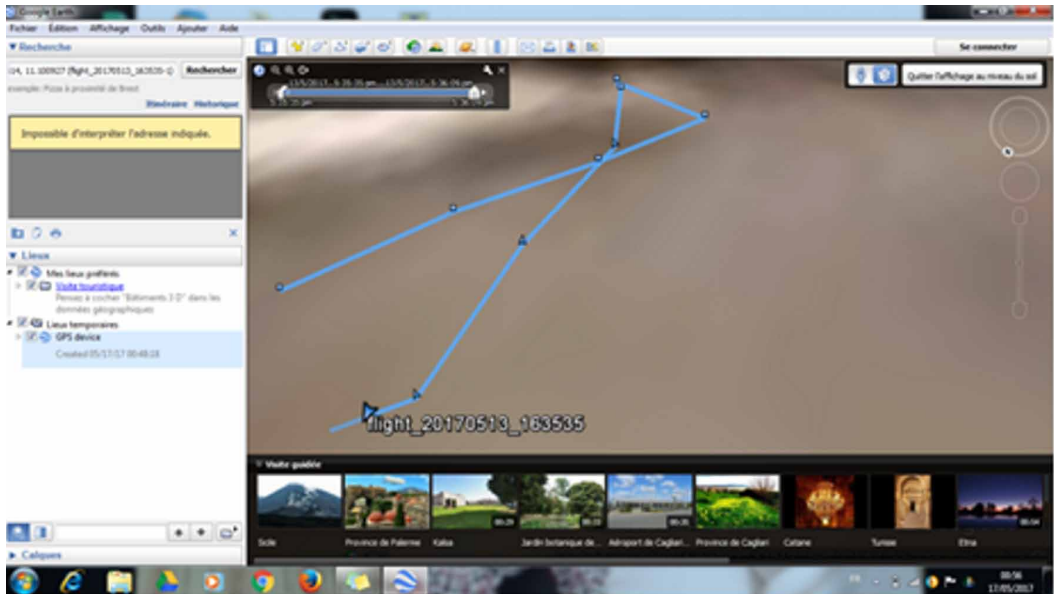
Google Earth

Fichier Édition Affichage Outils Ajouter Aide

Se connecter

▼Recherche

04, 11.100927 (flight_20170513_163535-1) Rechercher

exemple: Pizza à proximité de Brest

Itinéraire Historique

Impossible d'interpréter l'adresse indiquée.

▼ Lieux

Mes lieux préférés

Visite touristique

Pensez à cocher "Bâtiments 3 D" dans les données géographiques

Lieux temporaires

GPS device

Created 05/17/17 00:48:18

13/5/2017, 5:35:35 pm — 13/5/2017, 5:36:09 pm

5:35:35 pm

5:36:09 pm

Quitter l'affichage au niveau du sol

flight_20170513_163535

▼ Visite guidée

Sicile

Province de Palerme

Kalsa

Jardin botanique de...

Aéroport de Cagliari...

Province de Cagliari

Catane

Tunisie

Etna

► Calques

00:56

17/05/2017